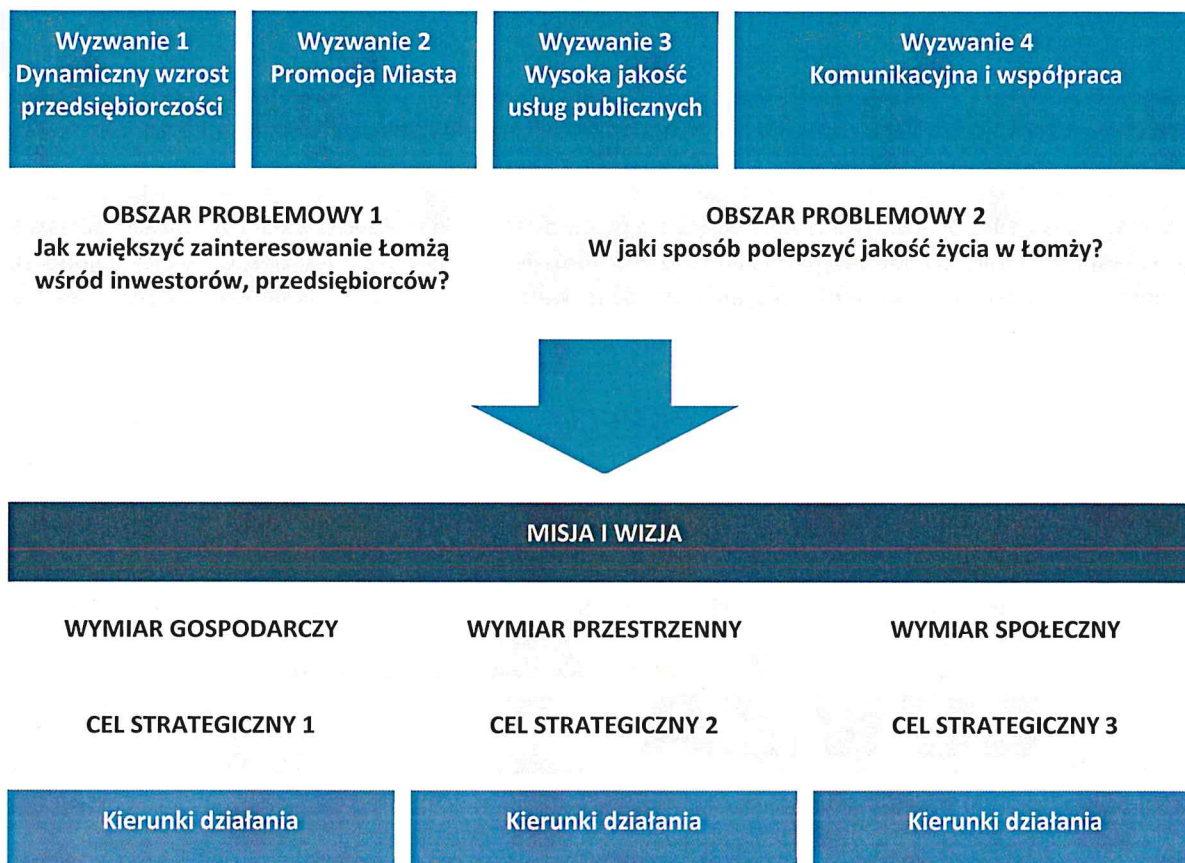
Wyzwanie 1
Dynamiczny wzrost przedsiębiorczości

Wyzwanie 2
Promocja Miasta

Wyzwanie 3
Wysoka jakość usług publicznych

Wyzwanie 4
Komunikacyjna i współpraca

OBSZAR PROBLEMOWY 1
Jak zwiększyć zainteresowanie Łomżą wśród inwestorów, przedsiębiorców?

OBSZAR PROBLEMOWY 2
W jaki sposób polepszyć jakość życia w Łomży?

MISJA I WIZJA

WYMIAR GOSPODARCZY

WYMIAR PRZESTRZENNY

WYMIAR SPOŁECZNY

CEL STRATEGICZNY 1

CEL STRATEGICZNY 2

CEL STRATEGICZNY 3

Kierunki działania

Kierunki działania

Kierunki działania